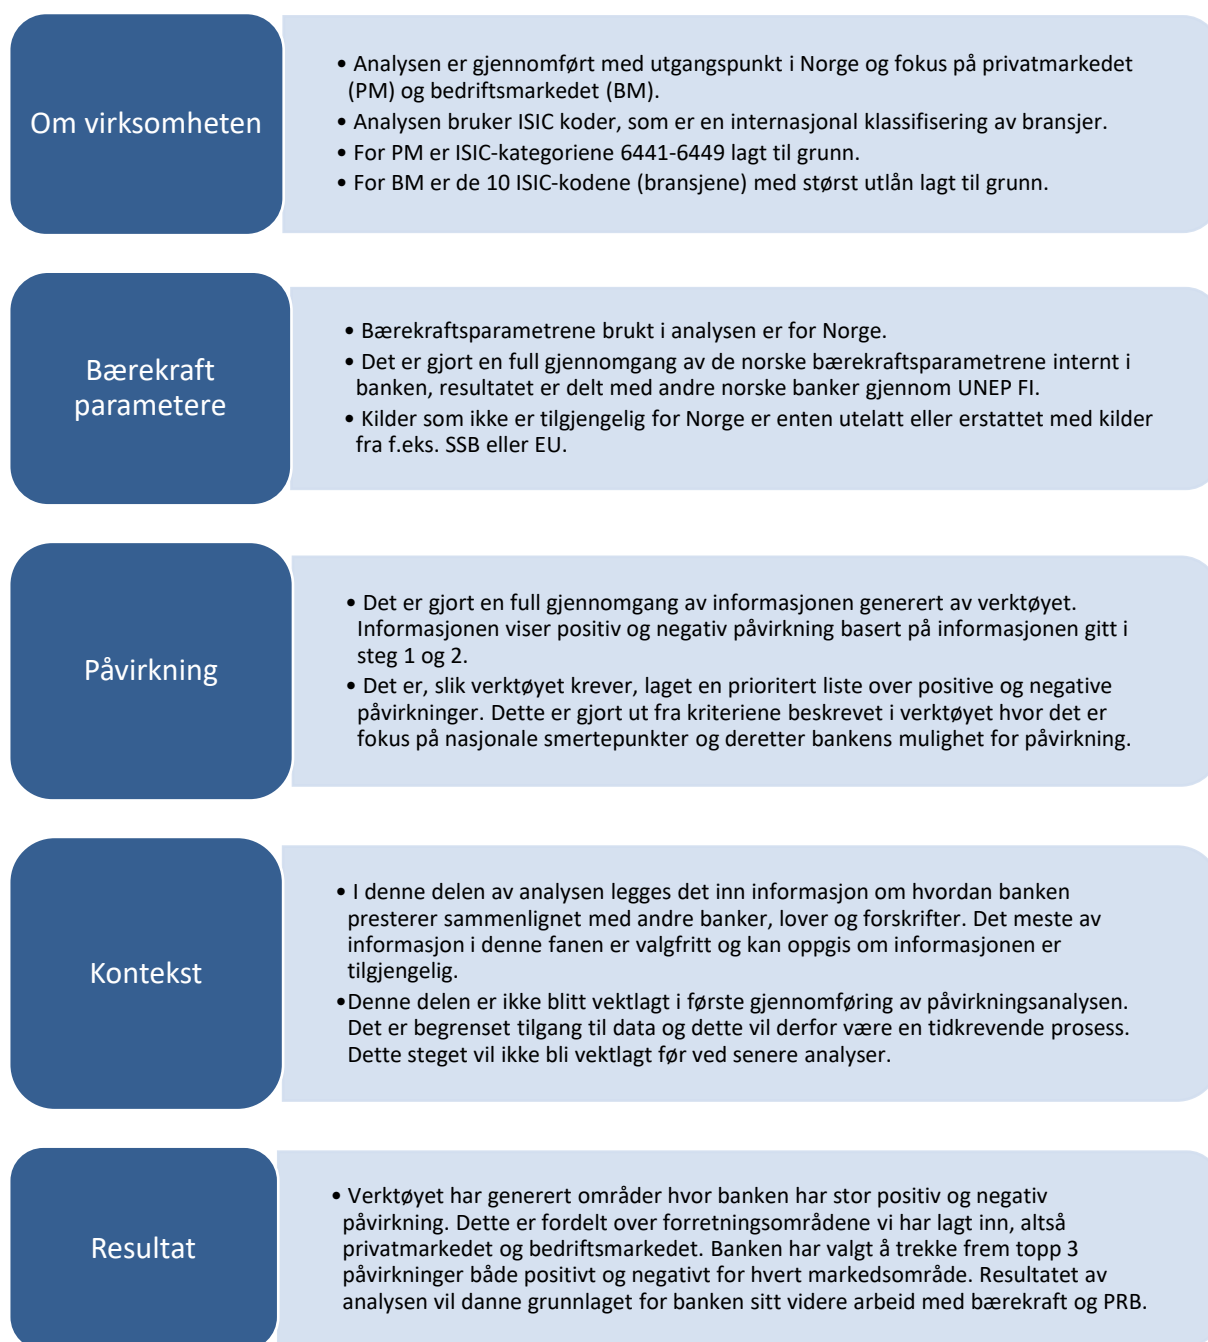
Om virksomheten

• Analysen er gjennomført med utgangspunkt i Norge og fokus på privatmarkedet (PM) og bedriftsmarkedet (BM).
• Analysen bruker ISIC koder, som er en internasjonal klassifisering av bransjer.
• For PM er ISIC-kategoriene 6441-6449 lagt til grunn.
• For BM er de 10 ISIC-kodene (bransjene) med størst utlån lagt til grunn.

Bærekraft parametere

• Bærekraftsparametrene brukt i analysen er for Norge.
• Det er gjort en full gjennomgang av de norske bærekraftsparametrene internt i banken, resultatet er delt med andre norske banker gjennom UNEP FI.
• Kilder som ikke er tilgjengelig for Norge er enten utelatt eller erstattet med kilder fra f.eks. SSB eller EU.

Påvirkning

• Det er gjort en full gjennomgang av informasjonen generert av verktøyet. Informasjonen viser positiv og negativ påvirkning basert på informasjonen gitt i steg 1 og 2.
• Det er, slik verktøyet krever, laget en prioritert liste over positive og negative påvirkninger. Dette er gjort ut fra kriteriene beskrevet i verktøyet hvor det er fokus på nasjonale smertepunkter og deretter bankens mulighet for påvirkning.

Kontekst

• I denne delen av analysen legges det inn informasjon om hvordan banken presterer sammenlignet med andre banker, lover og forskrifter. Det meste av informasjon i denne fanen er valgfritt og kan oppgis om informasjonen er tilgjengelig.
•Denne delen er ikke blitt vektlagt i første gjennomføring av påvirkningsanalysen. Det er begrenset tilgang til data og dette vil derfor være en tidkrevende prosess. Dette steget vil ikke bli vektlagt før ved senere analyser.

Resultat

• Verktøyet har generert områder hvor banken har stor positiv og negativ påvirkning. Dette er fordelt over forretningsområdene vi har lagt inn, altså privatmarkedet og bedriftsmarkedet. Banken har valgt å trekke frem topp 3 påvirkninger både positivt og negativt for hvert markedsområde. Resultatet av analysen vil danne grunnlaget for banken sitt videre arbeid med bærekraft og PRB.